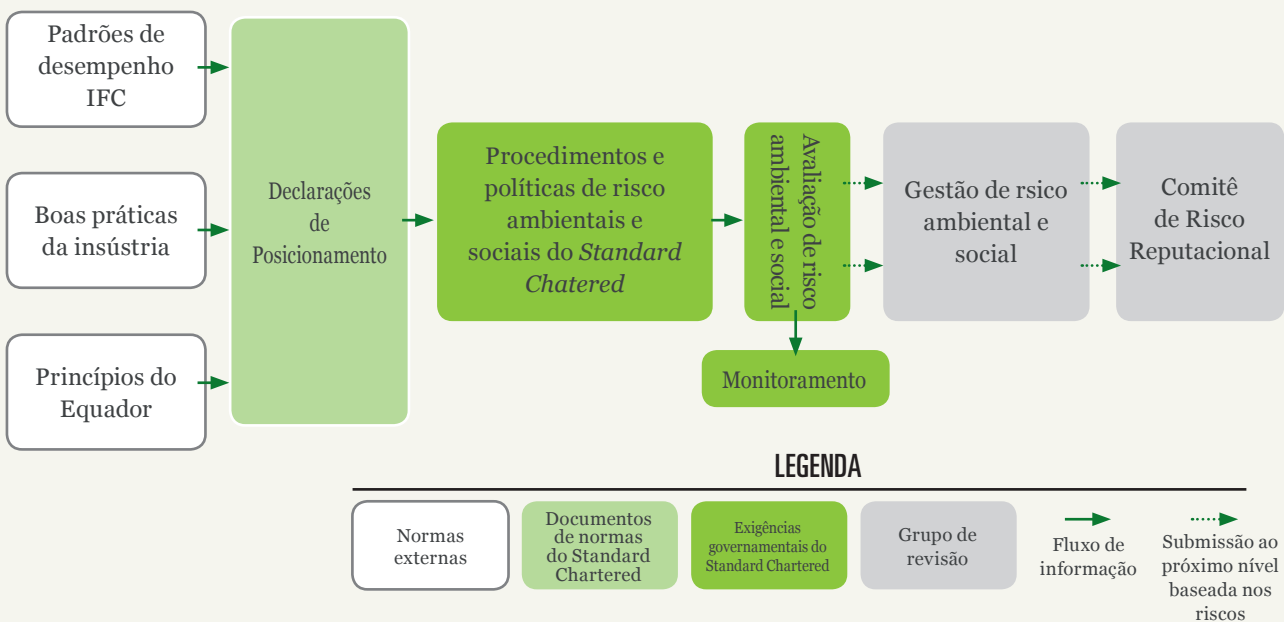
Padrões de desempenho IFC

Boas práticas da insústria

Princípios do Equador

Declarações de Posicionamento

Procedimentos e políticas de risco ambientais e sociais do *Standard Chatered*

Avaliação de risco ambiental e social

Monitoramento

Gestão de rsico ambiental e social

Comitê de Risco Reputacional

LEGENDA

Normas externas

Documentos de normas do Standard Chartered

Exigências governamentais do Standard Chartered

Grupo de revisão

Fluxo de informação

Submissão ao próximo nível baseada nos riscos